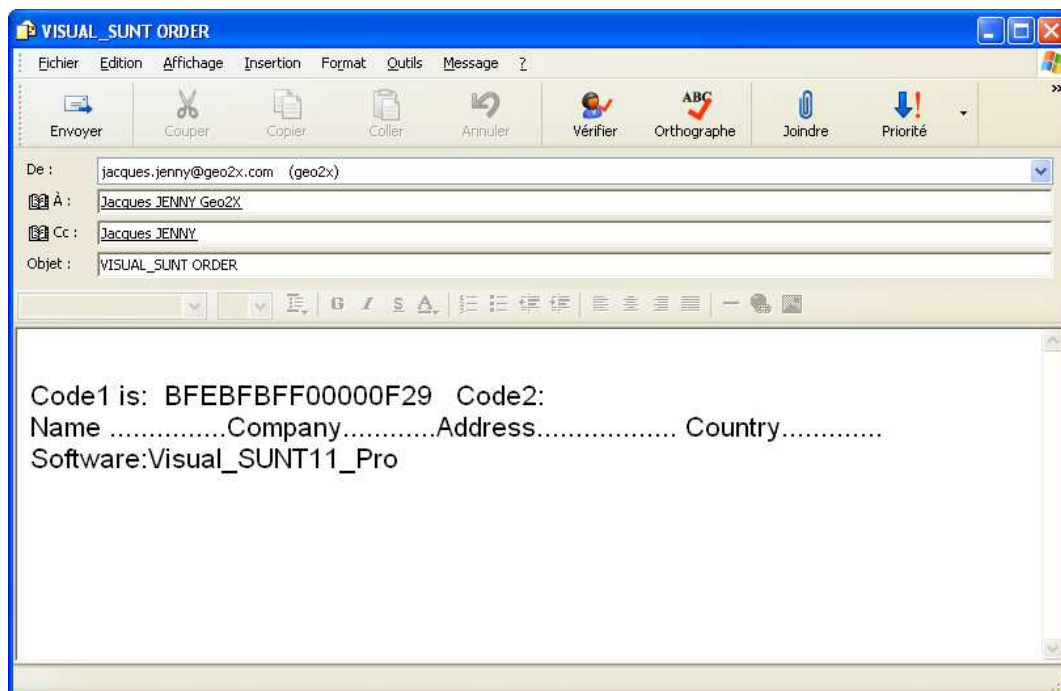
VISUAL_SUNT ORDER

Fichier Edition Affichage Insertion Format Outils Message ?

Envoyer Couper Copier Coller Annuler Vérifier Orthographe Joindre Priorité

De : jacques.jenny@geo2x.com (geo2x)
À : Jacques JENNY Geo2X
Cc : Jacques JENNY
Objet : VISUAL_SUNT ORDER

Code1 is: BFEBFBFF00000F29 Code2:
Name ...............Company............Address.................. Country.............
Software:Visual_SUNT11_Pro